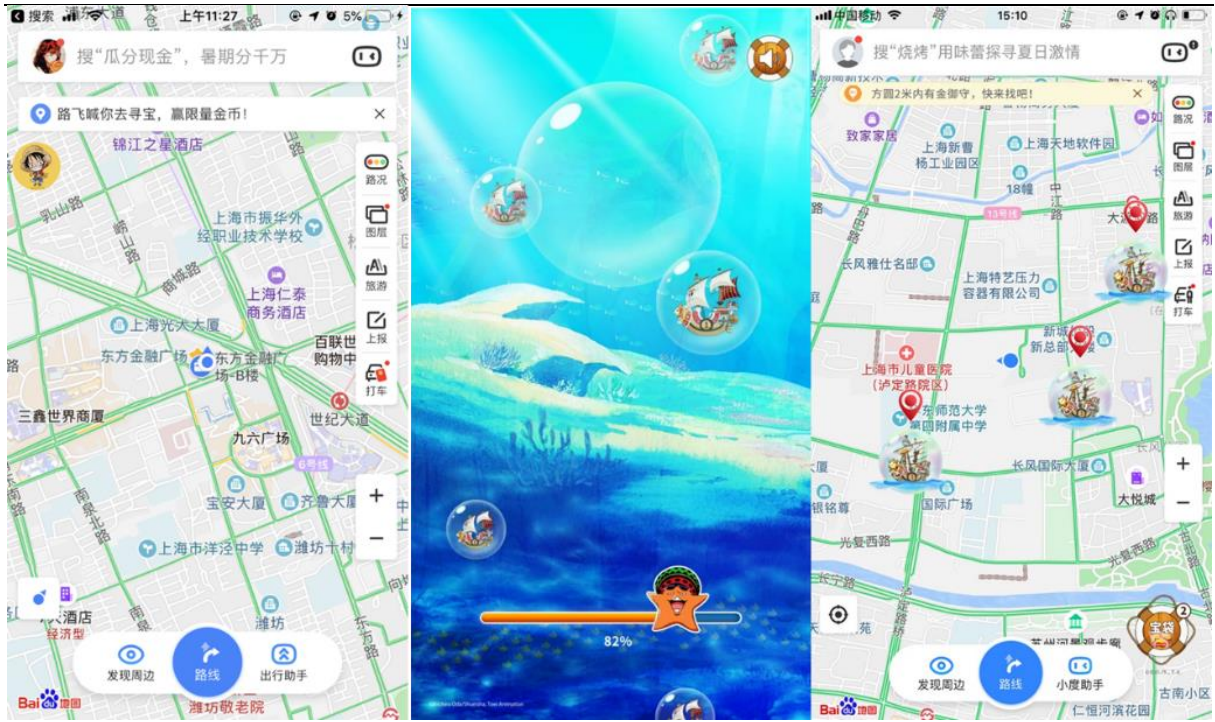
搜索 上午11:27 5%

搜“瓜分现金”，暑期分千万

路飞喊你去寻宝，赢限量金币！

锦江之星酒店

路况
图层
旅游
上报
打车

上海市振华外经职业技术学校

上海仁泰商务酒店

上海光大大厦

东方金融广场

东方金融广场-B楼

百联世纪购物中心

三鑫世界商厦

世纪大道

九六广场

宝安大厦

齐鲁大厦

上海市洋泾中学

潍坊十村

潍坊

经济型

发现周边
路线
出行助手

Bai地图

潍坊敬老院

82%

中国移动 15:10

搜“烧烤”用味蕾探寻夏日激情

方圆2米内有金御守，快来找吧！

致家家居

上海新曹杨工业园区

上海天地软件园

18幢

长风雅仕名邸

上海特艺压力容器有限公司

新城总部

上海市儿童医院(泸定路院区)

华东师范大学第四附属中学

长风国际大厦

国际广场

大悦城

光复西路

发现周边
路线
小度助手

宝袋

2

Bai地图

古南小区